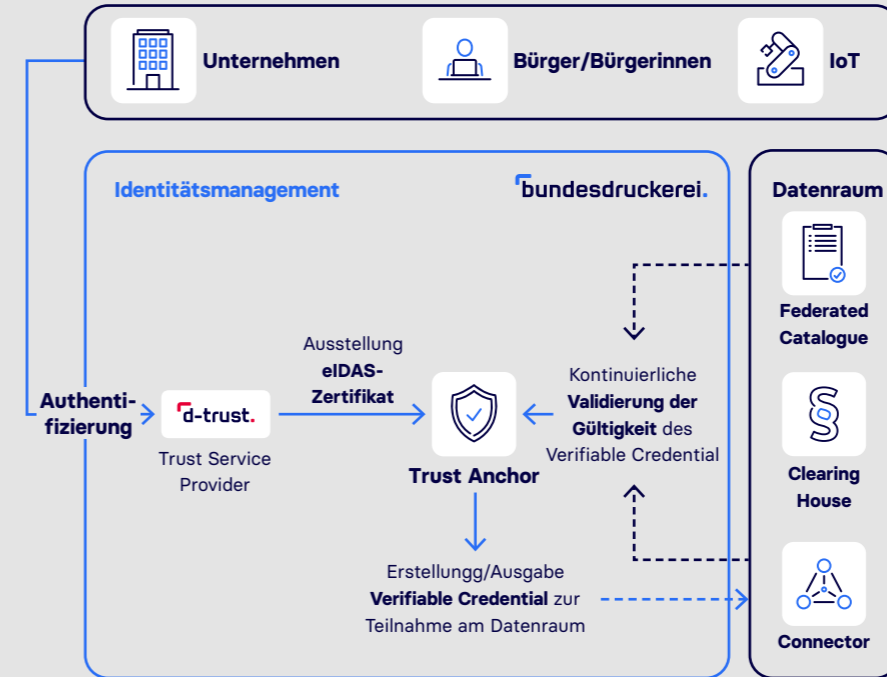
Unternehmen

Bürger/Bürgerinnen

IoT

Identitätsmanagement

bundesdruckerei.

Datenraum

Federated Catalogue

Authentifizierung

d-trust.

Trust Service Provider

Ausstellung eIDAS-Zertifikat

Trust Anchor

Kontinuierliche Validierung der Gültigkeit des Verifiable Credential

Clearing House

Erstellungg/Ausgabe Verifiable Credential zur Teilnahme am Datenraum

Connector